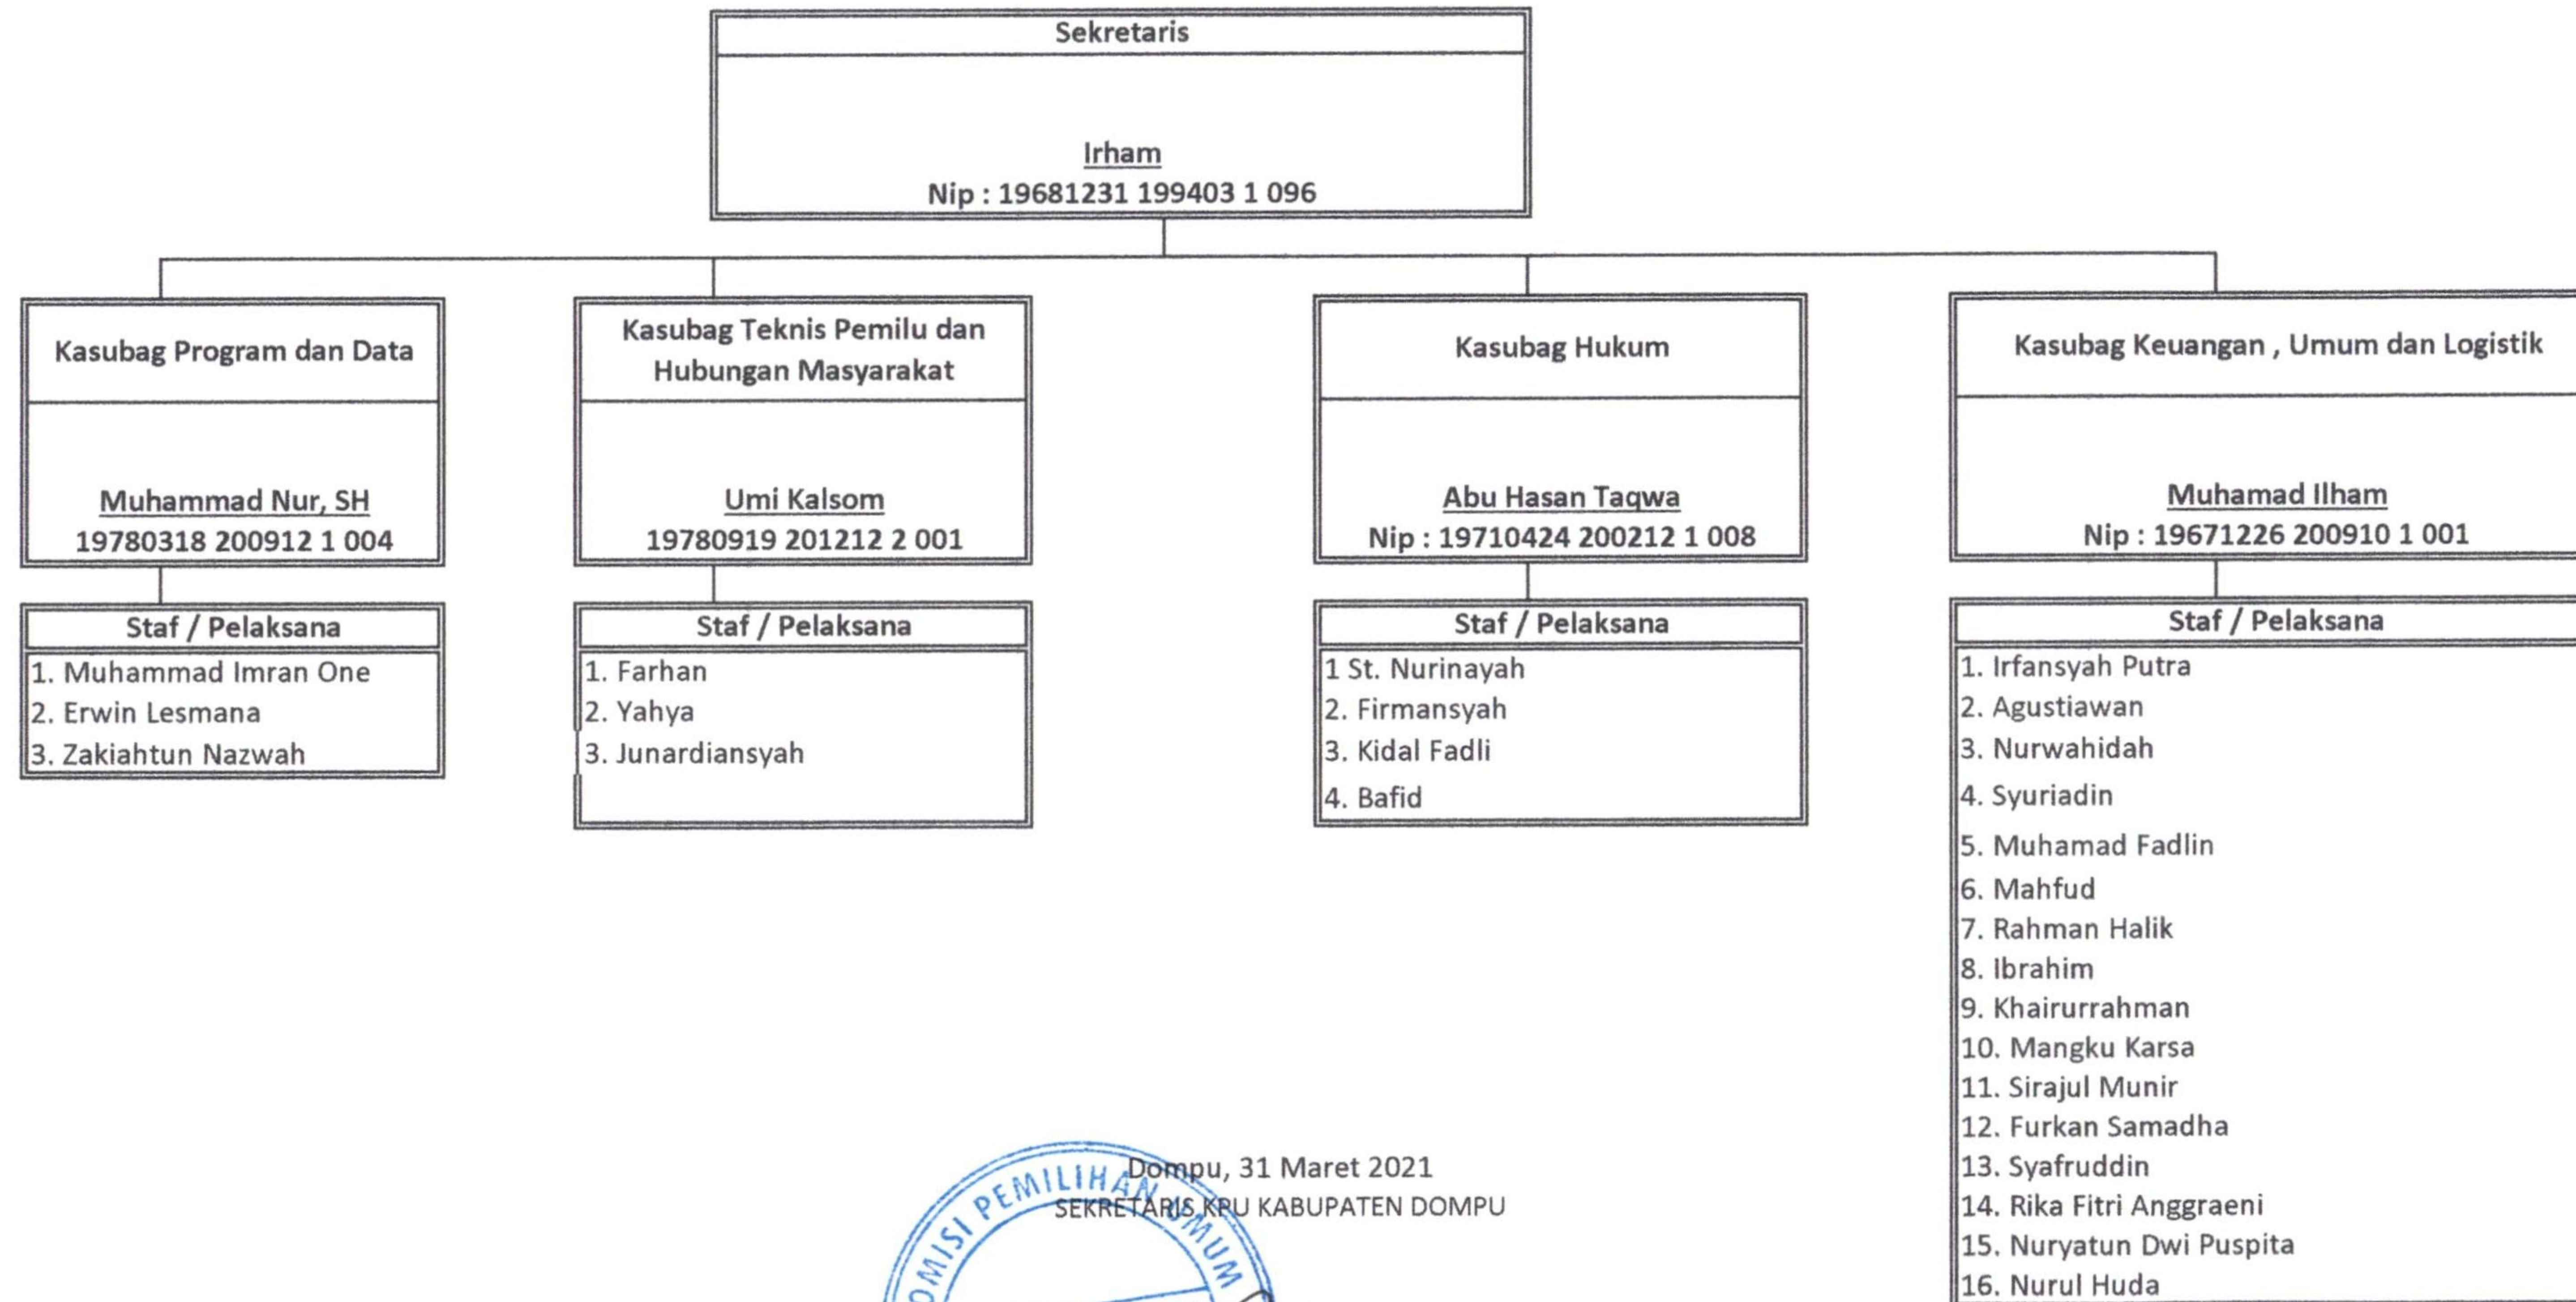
Sekretaris

Irham
Nip : 19681231 199403 1 096

Kasubag Program dan Data

Muhammad Nur, SH
19780318 200912 1 004

Staf / Pelaksana
1. Muhammad Imran One
2. Erwin Lesmana
3. Zakiahtun Nazwah

Kasubag Teknis Pemilu dan Hubungan Masyarakat

Umi Kalsom
19780919 201212 2 001

Staf / Pelaksana
1. Farhan
2. Yahya
3. Junardiansyah

Kasubag Hukum

Abu Hasan Taqwa
Nip : 19710424 200212 1 008

Staf / Pelaksana
1 St. Nurinayah
2. Firmansyah
3. Kidal Fadli
4. Bafid

Kasubag Keuangan , Umum dan Logistik

Muhamad Ilham
Nip : 19671226 200910 1 001

Staf / Pelaksana
1. Irfansyah Putra
2. Agustiawan
3. Nurwahidah
4. Syuriadin
5. Muhamad Fadlin
6. Mahfud
7. Rahman Halik
8. Ibrahim
9. Khairurrahman
10. Mangku Karsa
11. Sirajul Munir
12. Furkan Samadha
13. Syafruddin
14. Rika Fitri Anggraeni
15. Nuryatun Dwi Puspita
16. Nurul Huda

Dompu, 31 Maret 2021
SEKRETARIS KPU KABUPATEN DOMPU

KOMISI PEMILIHAN UMUM